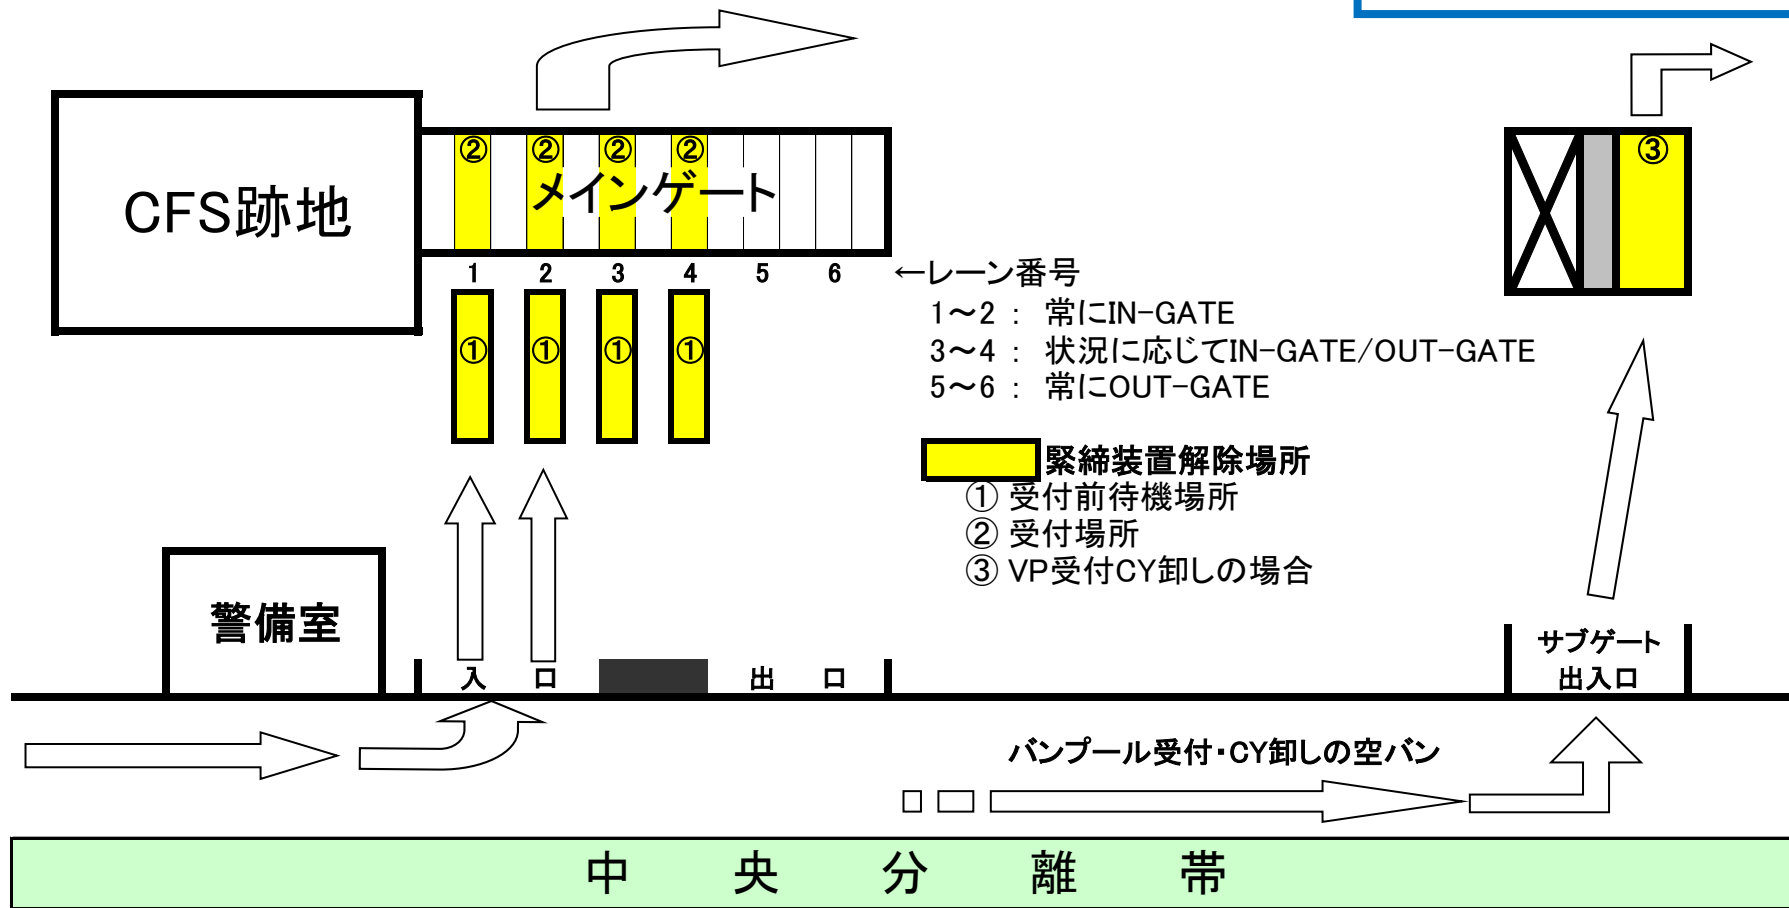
CFS跡地

② ② ② ②
メインゲート

1 2 3 4 5 6 ←レーン番号

① ① ① ①

1～2： 常にIN-GATE
3～4： 状況に応じてIN-GATE/OUT-GATE
5～6： 常にOUT-GATE

③

緊締装置解除場所
① 受付前待機場所
② 受付場所
③ VP受付CY卸しの場合

警備室

入 口 出 口

サブゲート
出入口

バンプール受付・CY卸しの空バン

中 央 分 離 帯